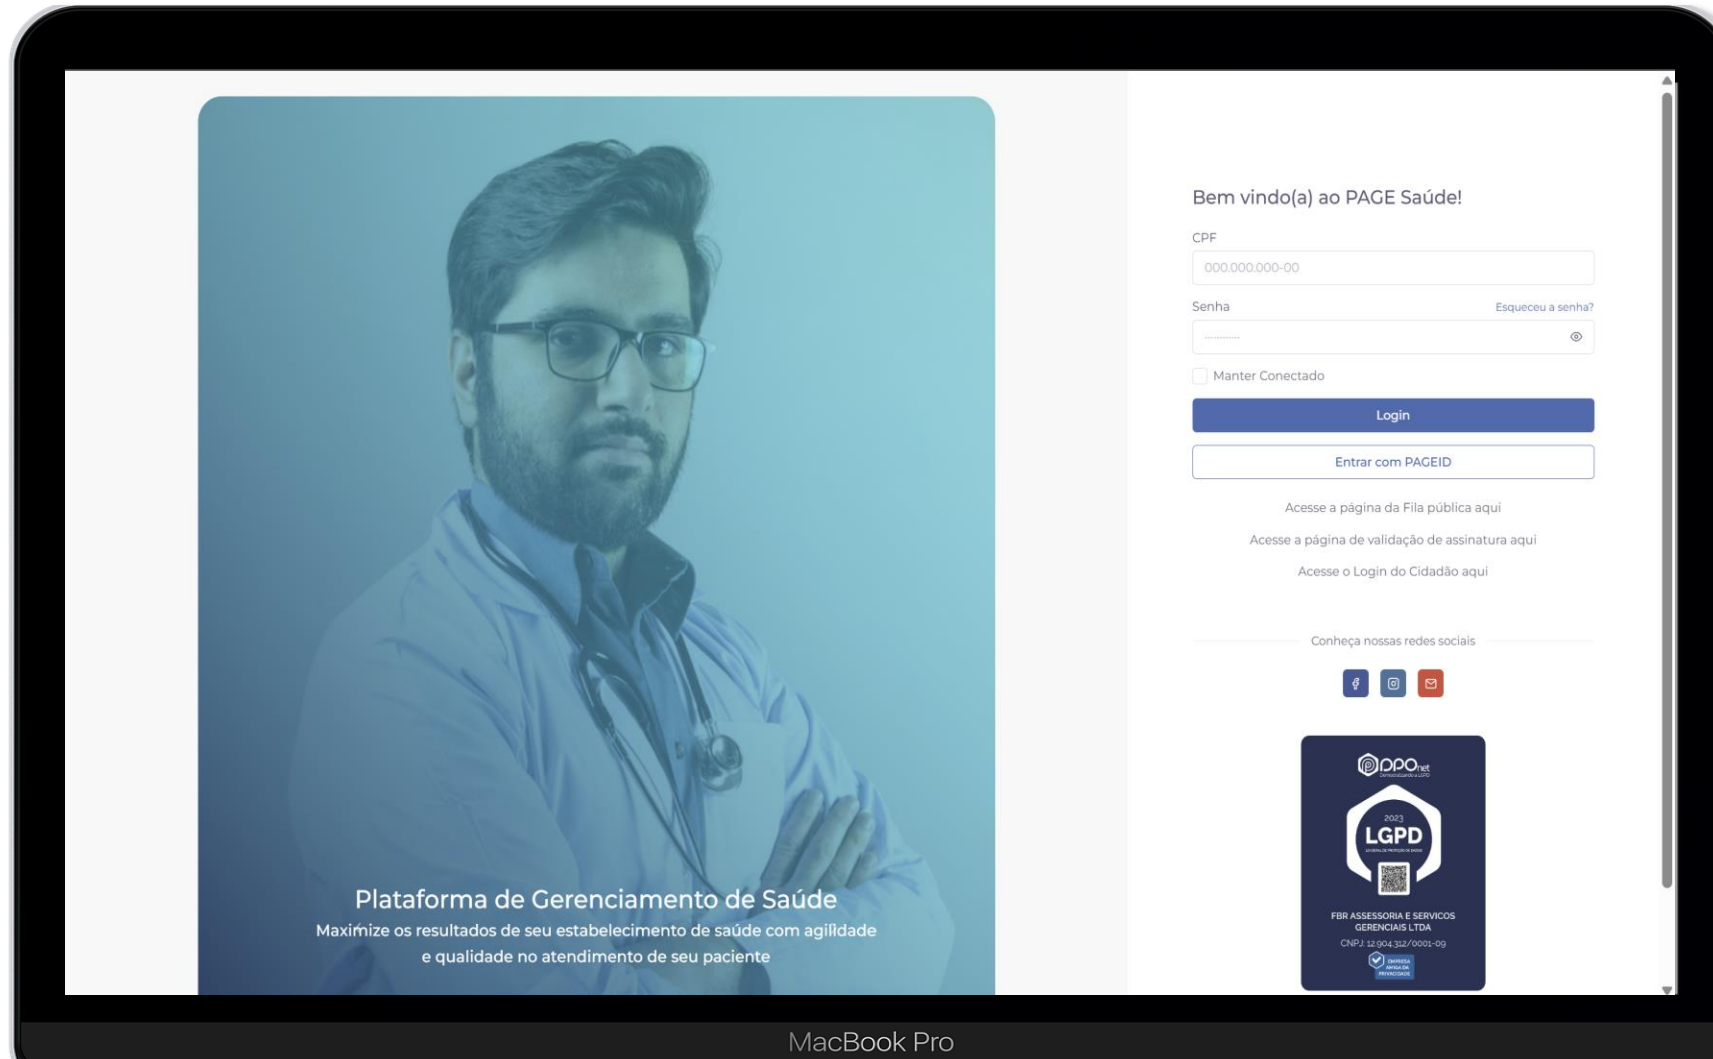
Plataforma de Gerenciamento de Saúde
Maximize os resultados de seu estabelecimento de saúde com agilidade e qualidade no atendimento de seu paciente

Bem vindo(a) ao PAGE Saúde!

CPF
000.000.000-00

Senha
Esqueceu a senha?

Manter Conectado

Login

Entrar com PAGEID

Acesse a página da Fila pública aqui

Acesse a página de validação de assinatura aqui

Acesse o Login do Cidadão aqui

Conheça nossas redes sociais

DPOnet
2023
LGPD
FBR ASSESSORIA E SERVICOS GERENCIAIS LTDA
CNPJ: 12.904.312/0001-09
EMPRESA AMIGA DA PRIVACIDADE

MacBook Pro